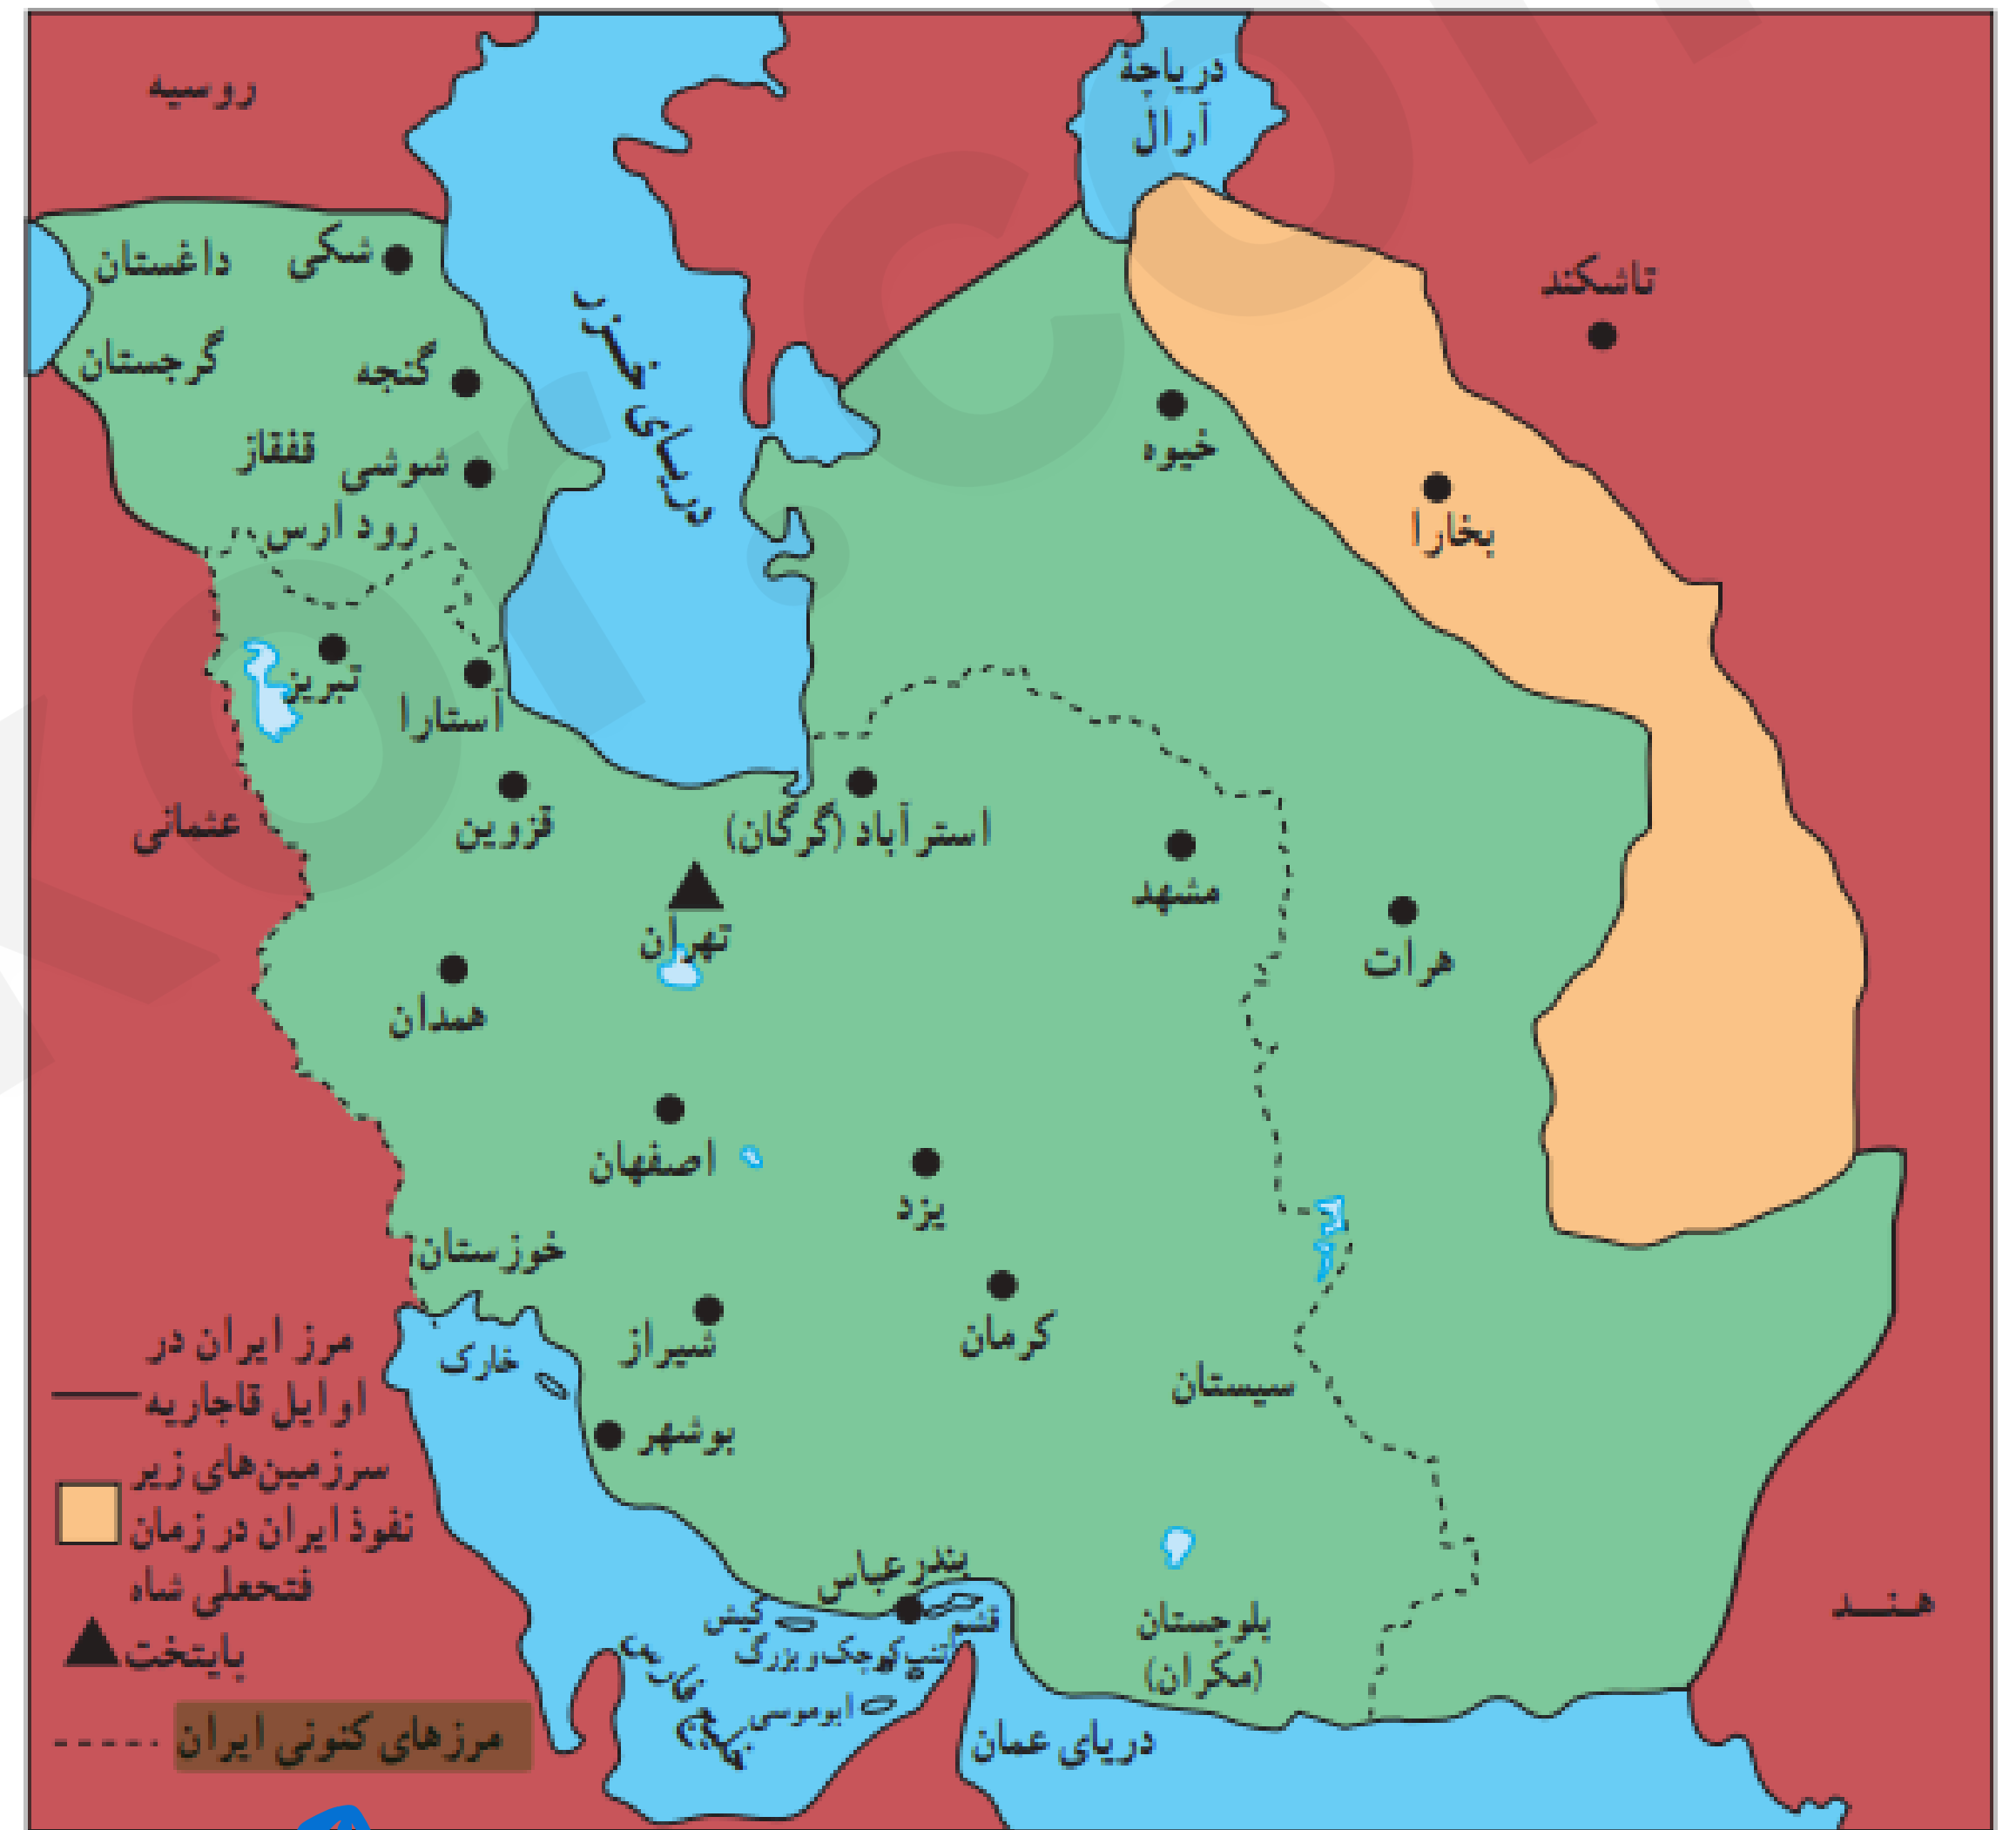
روسیه

دریاچهٔ آرال

داغستان
شکی
گرجستان
گنجه
قفقاز
شوشی
رود ارس
دریای خزر
خیوه
تاشکند
بخارا
تبریز
آستارا
قزوین
عثمانی
استرآباد (گرگان)
مشهد
تهران
هرات
همدان
اصفهان
یزد
خوزستان
کرمان
شیراز
خارک
سیستان
بوشهر
بندرعباس
کیش
قشم
تنب کوچک و بزرگ
ابوموسی
خلیج فارس
بلوچستان (مکران)
دریای عمان
هند

مرز ایران در اوایل قاجاریه
سرزمین‌های زیر نفوذ ایران در زمان فتحعلی شاه
پایتخت
مرزهای کنونی ایران